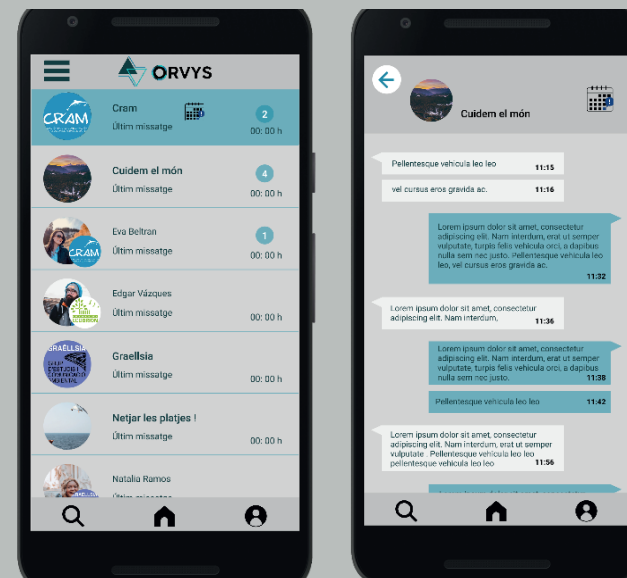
ORVYS

CRAM
Cram
Últim missatge
2
00: 00 h

Cuidem el món
Últim missatge
4
00: 00 h

CRAM
Eva Beltran
Últim missatge
1
00: 00 h

Edgar Vázques
Últim missatge
00: 00 h

GRAÉLLSIA
Graellsia
Últim missatge
00: 00 h

Netjar les platjes !
Últim missatge
00: 00 h

Natalia Ramos
Últim missatge

Cuidem el món

Pellentesque vehicula leo leo 11:15

vel cursus eros gravida ac. 11:16

Lorem ipsum dolor sit amet, consectetur adipiscing elit. Nam interdum, erat ut semper vulputate, turpis felis vehicula orci, a dapibus nulla sem nec justo. Pellentesque vehicula leo leo, vel cursus eros gravida ac. 11:32

Lorem ipsum dolor sit amet, consectetur adipiscing elit. Nam interdum, 11:36

Lorem ipsum dolor sit amet, consectetur adipiscing elit. Nam interdum, erat ut semper vulputate, turpis felis vehicula orci, a dapibus nulla sem nec justo. 11:38

Pellentesque vehicula leo leo 11:42

Lorem ipsum dolor sit amet, consectetur adipiscing elit. Nam interdum, erat ut semper vulputate, turpis felis vehicula orci, a dapibus nulla sem nec justo. Pellentesque vehicula leo leo pellentesque vehicula leo leo 11:56